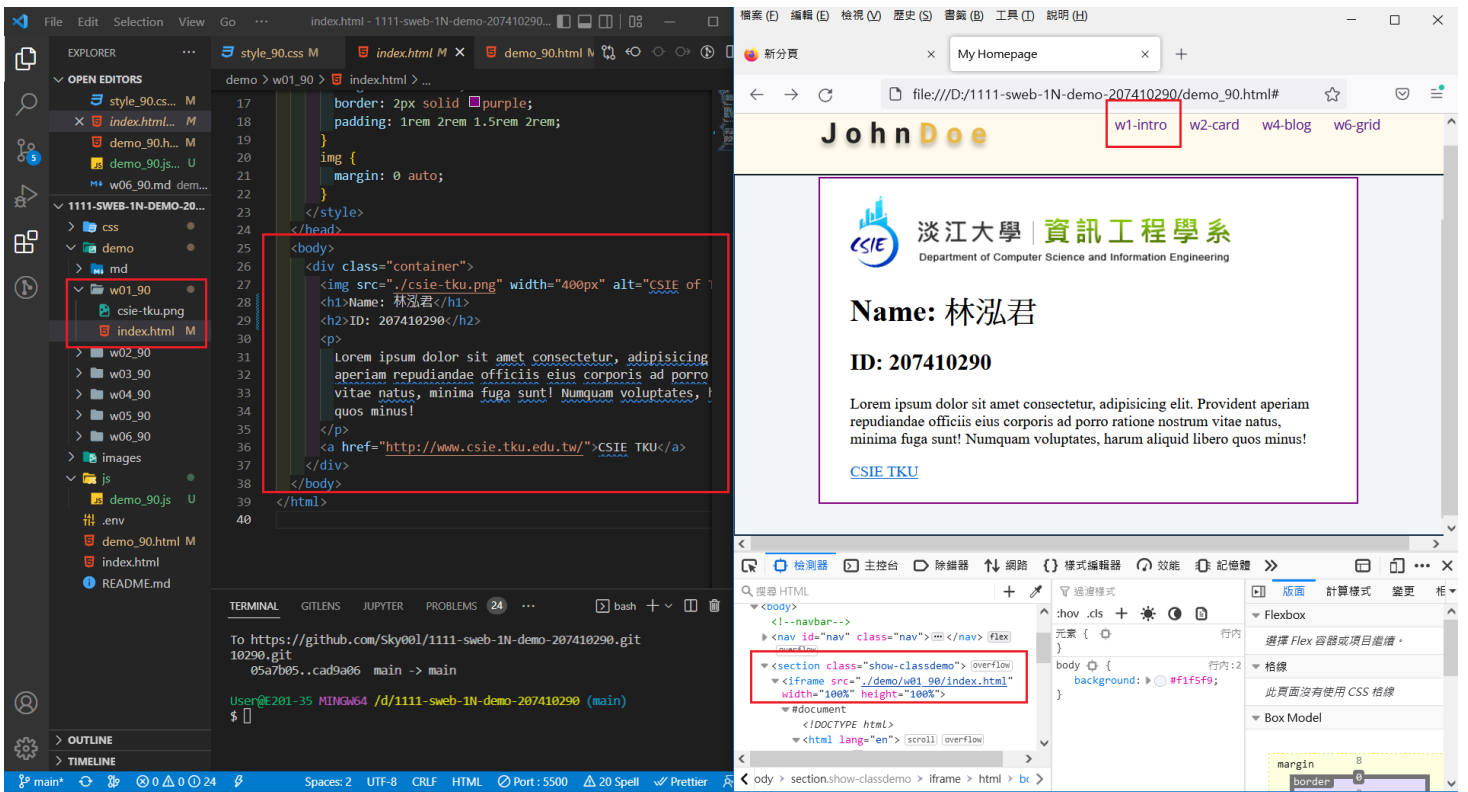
File Edit Selection View Go ··· index.html - 1111-sweb-1N-demo-207410290...

EXPLORER ···
OPEN EDITORS
style_90.cs... M
× index.html... M
demo_90.h... M
demo_90.js... U
w06_90.md dem...
1111-SWEB-1N-DEMO-20...
css
demo
md
w01_90
csie-tku.png
index.html M
w02_90
w03_90
w04_90
w05_90
w06_90
images
js
demo_90.js U
.env
demo_90.html M
index.html
README.md
OUTLINE
TIMELINE

style_90.css M | index.html M × | demo_90.html M

demo > w01_90 > index.html > ...

17 border: 2px solid purple;
18 padding: 1rem 2rem 1.5rem 2rem;
19 }
20 img {
21 margin: 0 auto;
22 }
23 </style>
24 </head>
25 <body>
26 <div class="container">
27 <img src="./csie-tku.png" width="400px" alt="CSIE of T
28 <h1>Name: 林泓君</h1>
29 <h2>ID: 207410290</h2>
30 <p>
31 Lorem ipsum dolor sit amet consectetur, adipisicing
32 aperiam repudiandae officiis eius corporis ad porro
33 vitae natus, minima fuga sunt! Numquam voluptates, h
34 quos minus!
35 </p>
36 <a href="http://www.csie.tku.edu.tw/">CSIE TKU</a>
37 </div>
38 </body>
39 </html>
40

TERMINAL GITLENS JUPYTER PROBLEMS 24 ··· bash

To https://github.com/Sky00l/1111-sweb-1N-demo-207410290.git
10290.git
05a7b05..cad9a06 main -> main

User@E201-35 MINGW64 /d/1111-sweb-1N-demo-207410290 (main)
$

main* ⊗0 ⚠0 ⓘ24 Spaces: 2 UTF-8 CRLF HTML Port : 5500 20 Spell Prettier

檔案 (F) 編輯 (E) 檢視 (V) 歷史 (S) 書籤 (B) 工具 (T) 說明 (H)

新分頁 × | My Homepage ×

file:///D:/1111-sweb-1N-demo-207410290/demo_90.html#

JohnDoe w1-intro w2-card w4-blog w6-grid

淡江大學 | 資訊工程學系
Department of Computer Science and Information Engineering

Name: 林泓君

ID: 207410290

Lorem ipsum dolor sit amet consectetur, adipisicing elit. Provident aperiam repudiandae officiis eius corporis ad porro ratione nostrum vitae natus, minima fuga sunt! Numquam voluptates, harum aliquid libero quos minus!

CSIE TKU

檢測器 主控台 除錯器 網路 樣式編輯器 效能 記憶體

搜尋 HTML
<body>
<!--navbar-->
<nav id="nav" class="nav"> ··· </nav> flex
overflow
<section class="show-classdemo"> overflow
<iframe src="./demo/w01_90/index.html" width="100%" height="100%">
#document
<!DOCTYPE html>
<html lang="en"> scroll overflow

過濾樣式
:hov .cls
元素 { 行內
}
body { 行內:2
background: #f1f5f9;
}

版面 計算樣式 變更
Flexbox
選擇 Flex 容器或項目繼續。
格線
此頁面沒有使用 CSS 格線
Box Model
margin 8
border 0

ody > section.show-classdemo > iframe > html > bo